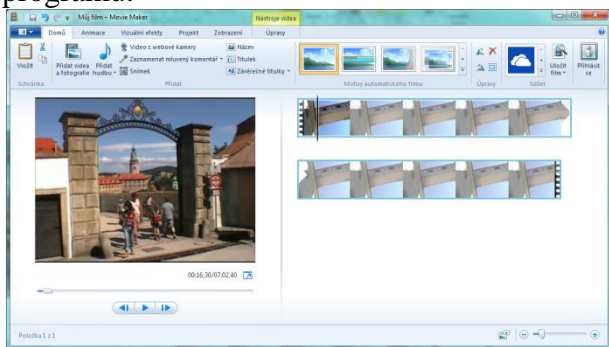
programu.

Můj film – Movie Maker

Nástroje videa

Domů Animace Vizuální efekty Projekt Zobrazení Úpravy

Vložit

Schránka

Přidat videa a fotografie

Přidat hudbu

Video z webové kamery

Zaznamenat mluvený komentář

Snímek

Název

Titulek

Závěrečné titulky

Přidat

Motivy automatického filmu

Úpravy

Sdílet

Uložit film

Přihlásit se

00:16,30/07:02,40

Položka 1 z 1